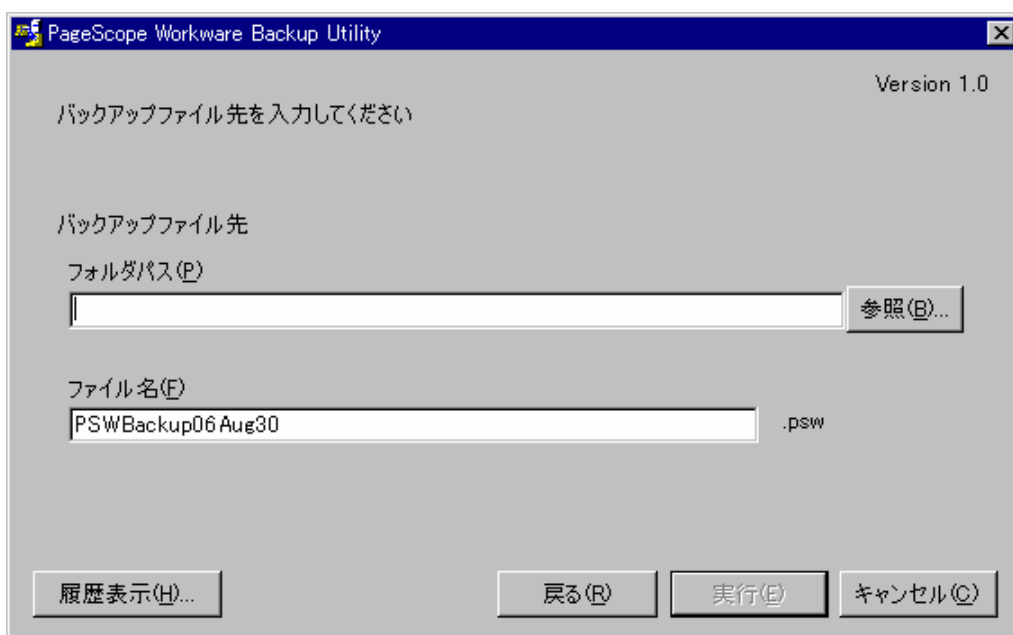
PageScope Workware Backup Utility

Version 1.0

バックアップファイル先を入力してください

バックアップファイル先

フォルダパス(P)

参照(B)...

ファイル名(F)

PSWBackup06Aug30

.psw

履歴表示(H)...

戻る(R)

実行(E)

キャンセル(C)